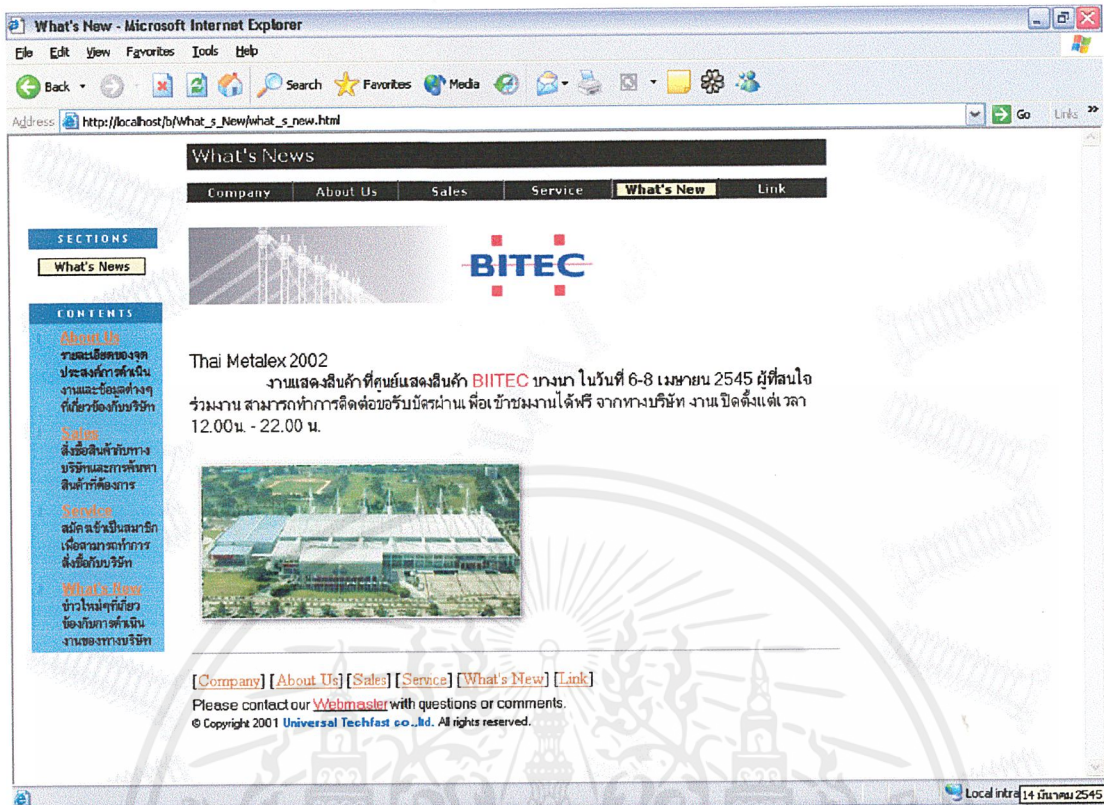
What's New - Microsoft Internet Explorer

File Edit View Favorites Tools Help

Back Search Favorites Media

Address http://localhost/b/What_s_New/what_s_new.html Go Links

What's News

Company About Us Sales Service What's New Link

SECTIONS

What's News

CONTENTS

About Us
รายละเอียดของจุดประสงค์การดำเนินงานและข้อมูลต่างๆที่เกี่ยวข้องกับบริษัท

Sales
สั่งซื้อสินค้ากับทางบริษัทและการค้นหาสินค้าที่ต้องการ

Service
สมัครเข้าเป็นสมาชิกเพื่อสามารถทำการสั่งซื้อกับบริษัท

What's New
ข่าวใหม่ๆที่เกี่ยวข้องกับการดำเนินงานของทางบริษัท

BITEC

Thai Metalex 2002
งานแสดงสินค้าที่ศูนย์แสดงสินค้า BIITEC บางนา ในวันที่ 6-8 เมษายน 2545 ผู้ที่สนใจร่วมงาน สามารถทำการติดต่อขอรับบัตรผ่าน เพื่อเข้าชมงานได้ฟรี จากทางบริษัท งานเปิดตั้งแต่เวลา 12.00น. - 22.00 น.

[Company] [About Us] [Sales] [Service] [What's New] [Link]
Please contact our Webmaster with questions or comments.
© Copyright 2001 Universal Techfast co.,ltd. All rights reserved.

Local intra 14 มีนาคม 2545